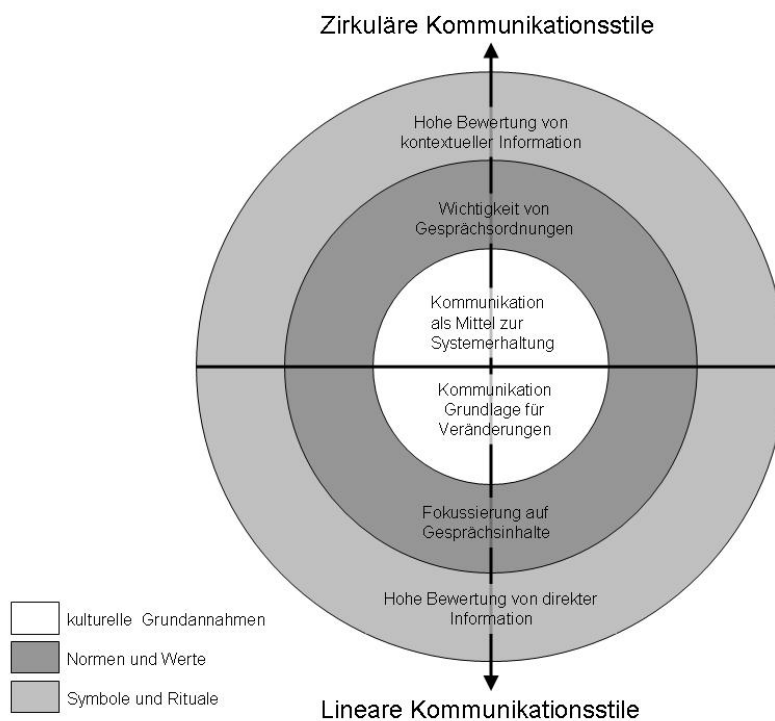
Zirkuläre Kommunikationsstile

Hohe Bewertung von kontextueller Information

Wichtigkeit von Gesprächsordnungen

Kommunikation als Mittel zur Systemerhaltung

Kommunikation Grundlage für Veränderungen

Fokussierung auf Gesprächsinhalte

Hohe Bewertung von direkter Information

Lineare Kommunikationsstile

kulturelle Grundannahmen
Normen und Werte
Symbole und Rituale